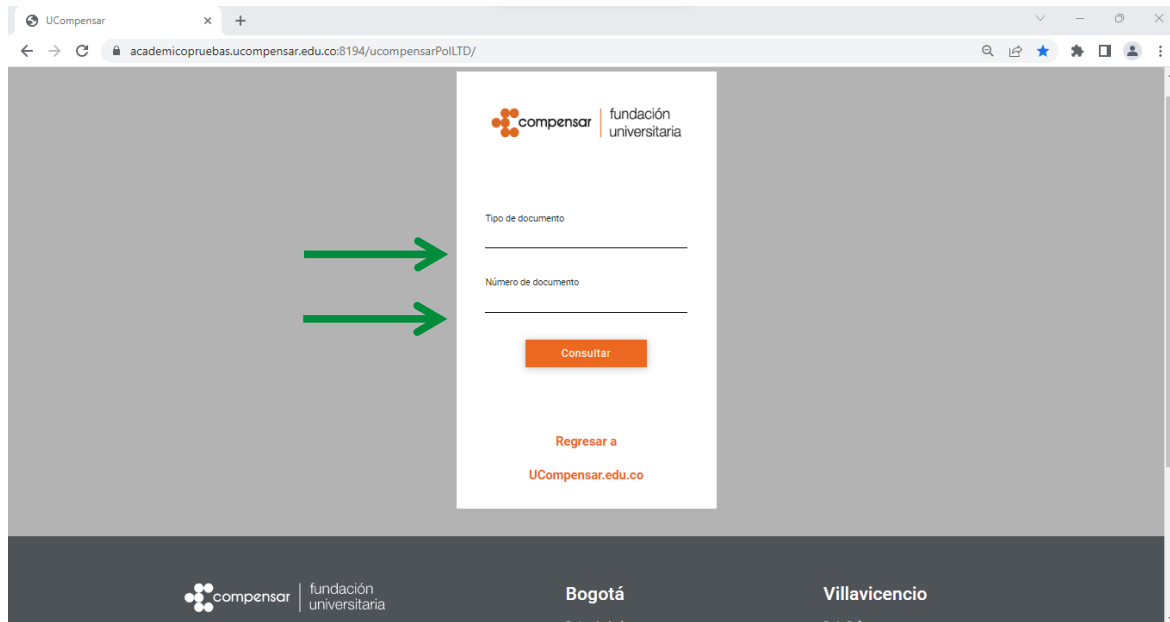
UCompensar

academicopruebas.ucompensar.edu.co:8194/ucompensarPolLTD/

compensar | fundación universitaria

Tipo de documento

Número de documento

Consultar

Regresar a

UCompensar.edu.co

compensar | fundación universitaria

Bogotá

Villavicencio